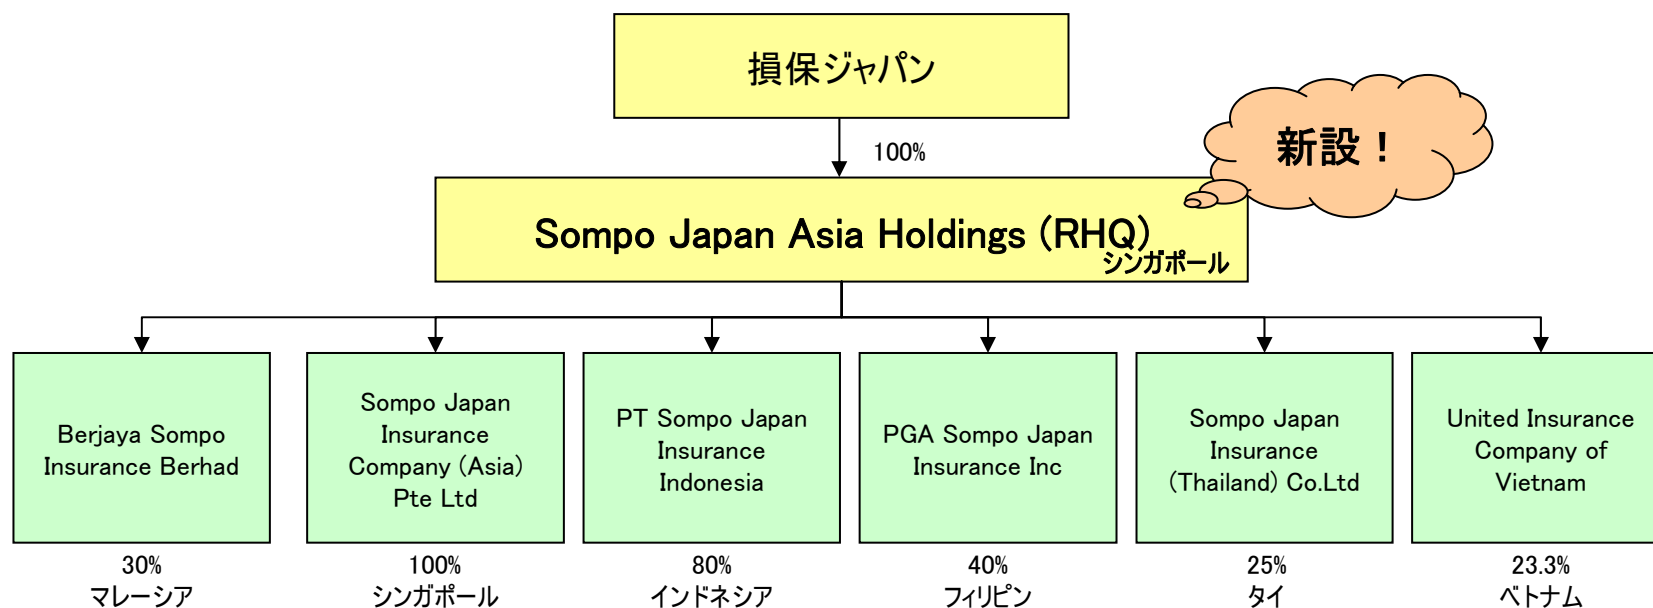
損保ジャパン

100%

新設！

Sompo Japan Asia Holdings (RHQ)
シンガポール

Berjaya Sompo Insurance Berhad

30%
マレーシア

Sompo Japan Insurance Company (Asia) Pte Ltd

100%
シンガポール

PT Sompo Japan Insurance Indonesia

80%
インドネシア

PGA Sompo Japan Insurance Inc

40%
フィリピン

Sompo Japan Insurance (Thailand) Co.Ltd

25%
タイ

United Insurance Company of Vietnam

23.3%
ベトナム